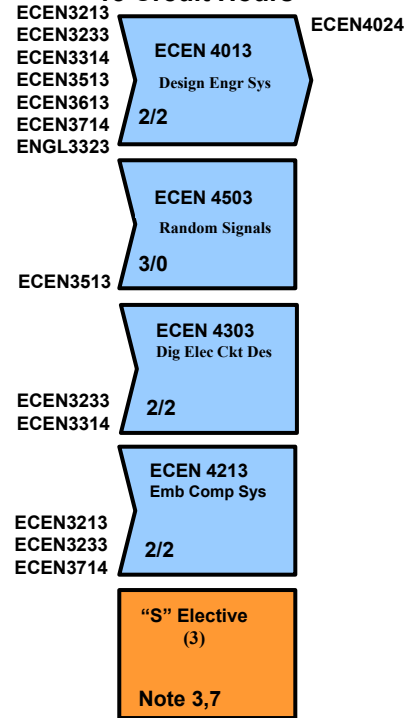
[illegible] Credit Hours

ECEN3213
ECEN3233
ECEN3314
ECEN3513
ECEN3613
ECEN3714
ENGL3323

ECEN 4013
Design Engr Sys
2/2

ECEN4024

ECEN 4503
Random Signals
3/0

ECEN3513

ECEN 4303
Dig Elec Ckt Des
2/2

ECEN3233
ECEN3314

ECEN 4213
Emb Comp Sys
2/2

ECEN3213
ECEN3233
ECEN3714

"S" Elective
(3)
Note 3,7